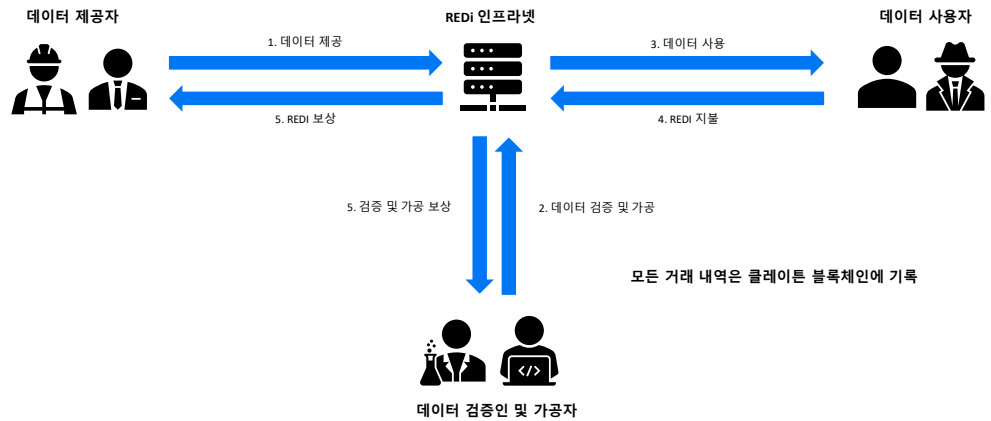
데이터 제공자

REDi 인프라넷

데이터 사용자

1. 데이터 제공

5. REDi 보상

3. 데이터 사용

4. REDi 지불

5. 검증 및 가공 보상

2. 데이터 검증 및 가공

모든 거래 내역은 클레이튼 블록체인에 기록

데이터 검증인 및 가공자